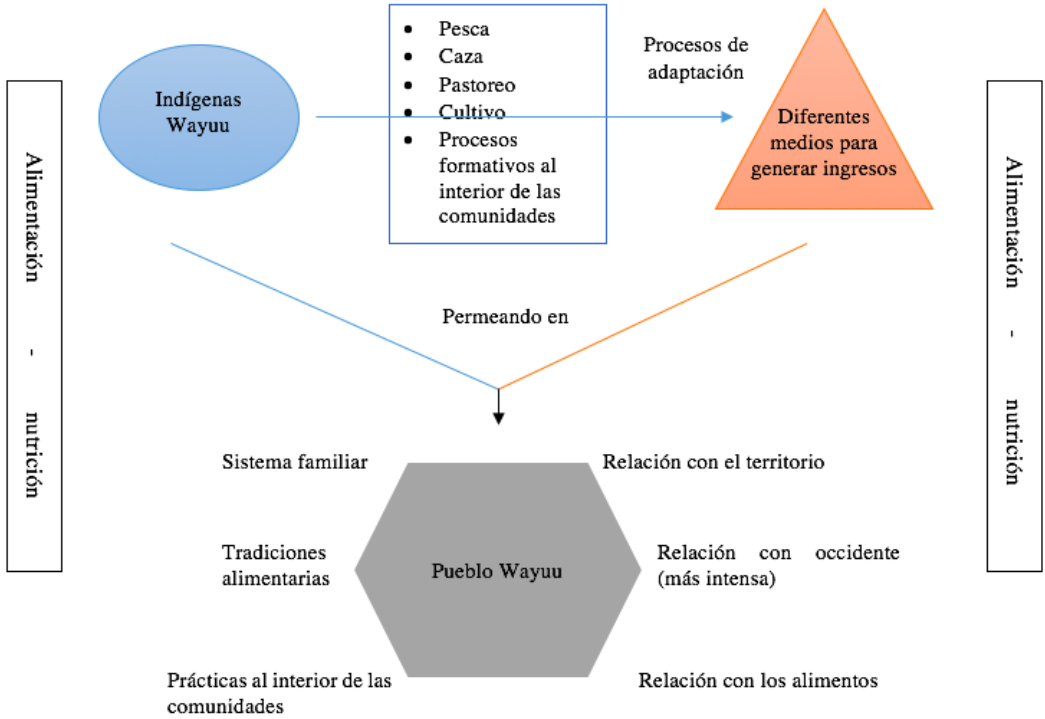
Alimentación - nutrición

Indígenas Wayuu

- Pesca
- Caza
- Pastoreo
- Cultivo
- Procesos formativos al interior de las comunidades

Procesos de adaptación

Diferentes medios para generar ingresos

Alimentación - nutrición

Permeando en

Sistema familiar

Relación con el territorio

Tradiciones alimentarias

Pueblo Wayuu

Relación con occidente (más intensa)

Prácticas al interior de las comunidades

Relación con los alimentos